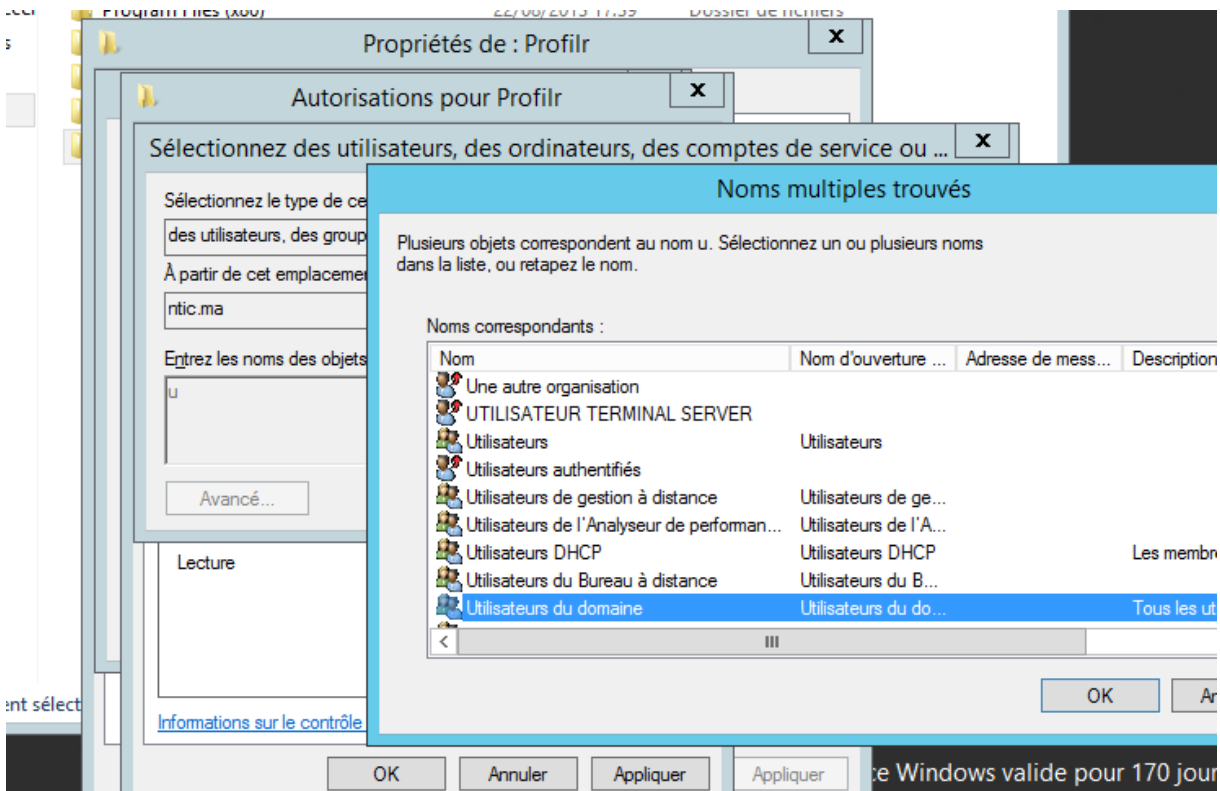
Program Files (x86) 22/06/2015 17:39 Dossier de fichiers

Propriétés de : Profilr

Autorisations pour Profilr

Sélectionnez des utilisateurs, des ordinateurs, des comptes de service ou ...

Sélectionnez le type de ce

des utilisateurs, des group

À partir de cet emplacemen

ntic.ma

Entrez les noms des objets

u

Avancé...

Noms multiples trouvés

Plusieurs objets correspondent au nom u. Sélectionnez un ou plusieurs noms dans la liste, ou retapez le nom.

Noms correspondants :

| Nom | Nom d'ouverture ... | Adresse de mess... | Description |
|---|---|---|---|
| Une autre organisation | | | |
| UTILISATEUR TERMINAL SERVER | | | |
| Utilisateurs | Utilisateurs | | |
| Utilisateurs authentifiés | | | |
| Utilisateurs de gestion à distance | Utilisateurs de ge... | | |
| Utilisateurs de l'Analyseur de performan... | Utilisateurs de l'A... | | |
| Utilisateurs DHCP | Utilisateurs DHCP | | Les membre |
| Utilisateurs du Bureau à distance | Utilisateurs du B... | | |
| Utilisateurs du domaine | Utilisateurs du do... | | Tous les ut |

III

OK

An

Lecture

ent sélect

Informations sur le contrôle

OK Annuler Appliquer Appliquer

te Windows valide pour 170 jour